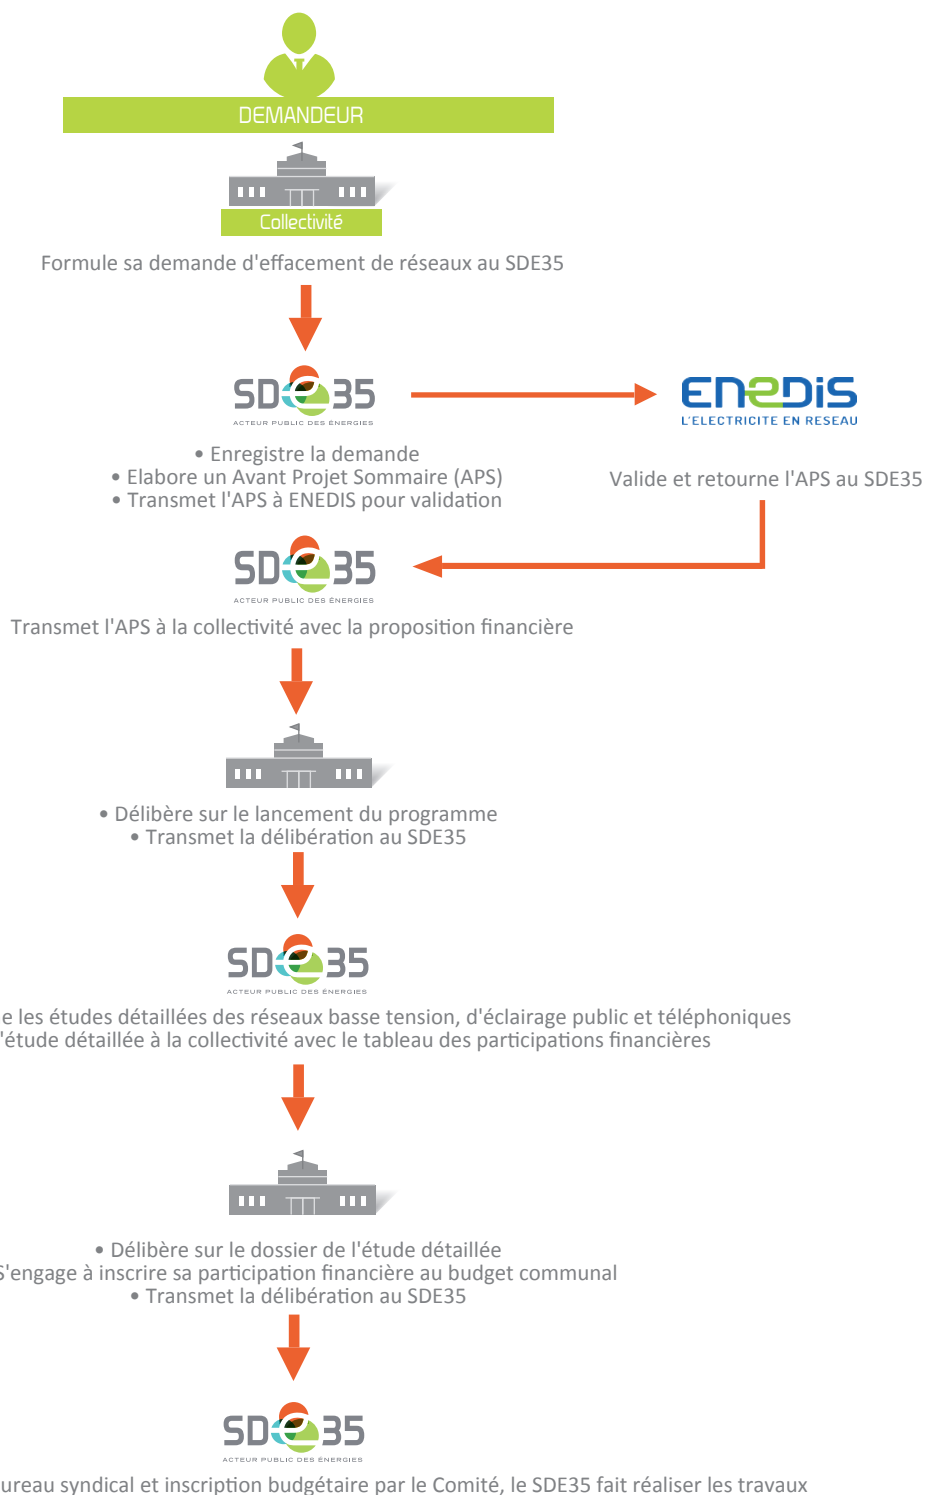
DEMANDEUR

Collectivité

Formule sa demande d'effacement de réseaux au SDE35

SDE35
ACTEUR PUBLIC DES ÉNERGIES

• Enregistre la demande
• Elabore un Avant Projet Sommaire (APS)
• Transmet l'APS à ENEDIS pour validation

ENEDIS
L'ELECTRICITE EN RESEAU

Valide et retourne l'APS au SDE35

SDE35
ACTEUR PUBLIC DES ÉNERGIES

Transmet l'APS à la collectivité avec la proposition financière

• Délibère sur le lancement du programme
• Transmet la délibération au SDE35

SDE35
ACTEUR PUBLIC DES ÉNERGIES

e les études détaillées des réseaux basse tension, d'éclairage public et téléphoniques
'étude détaillée à la collectivité avec le tableau des participations financières

• Délibère sur le dossier de l'étude détaillée
S'engage à inscrire sa participation financière au budget communal
• Transmet la délibération au SDE35

SDE35
ACTEUR PUBLIC DES ÉNERGIES

ureau syndical et inscription budgétaire par le Comité, le SDE35 fait réaliser les travaux